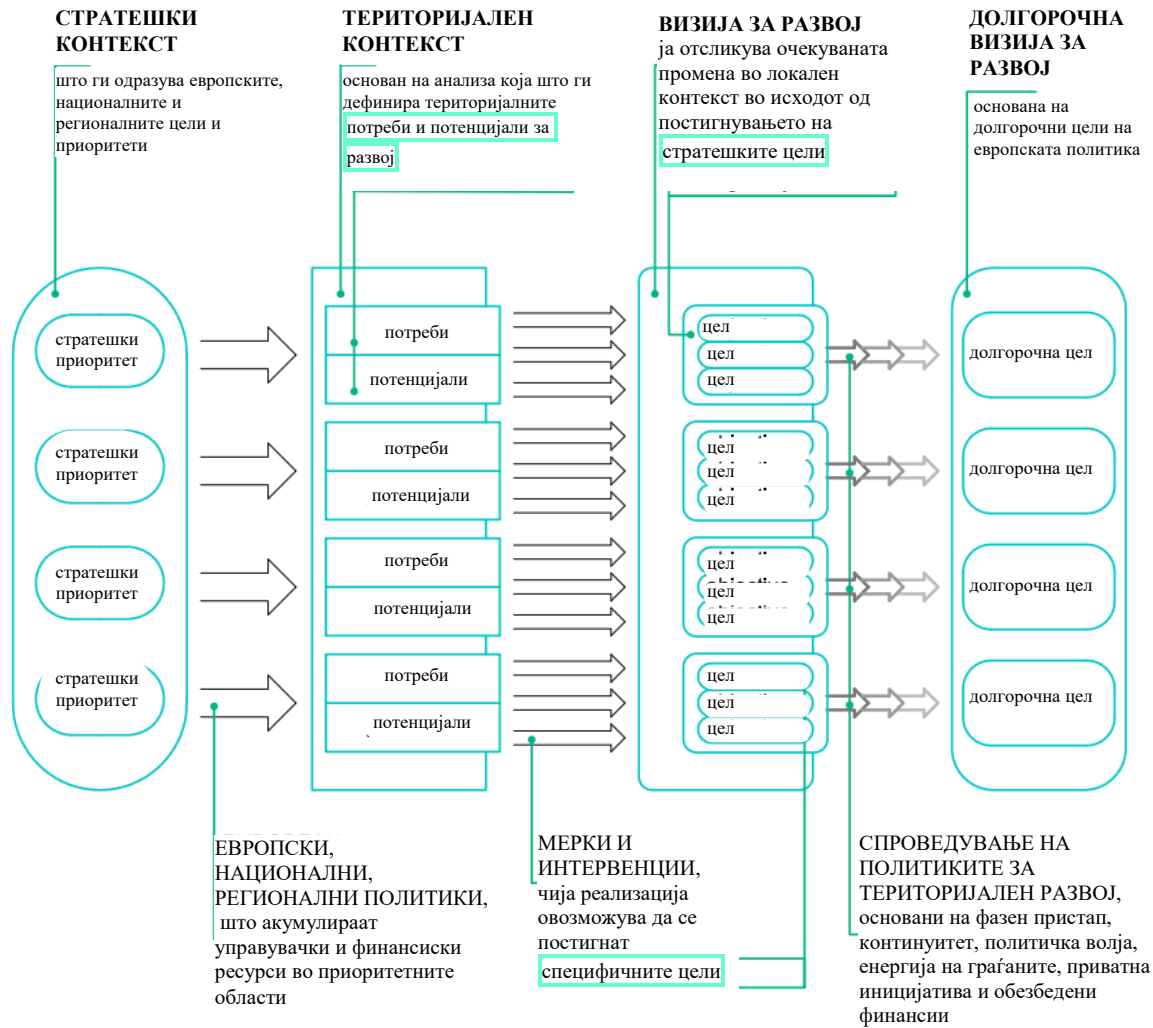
СТРАТЕШКИ КОНТЕКСТ

што ги одразува европските, националните и регионалните цели и приоритети

ТЕРИТОРИЈАЛЕН КОНТЕКСТ

основан на анализа која што ги дефинира територијалните потреби и потенцијали за развој

ВИЗИЈА ЗА РАЗВОЈ

ја отсликува очекуваната промена во локален контекст во исходот од постигнувањето на стратешките цели

ДОЛГОРОЧНА ВИЗИЈА ЗА РАЗВОЈ

основана на долгорочни цели на европската политика

стратешки приоритет

стратешки приоритет

стратешки приоритет

стратешки приоритет

потреби

потенцијали

потреби

потенцијали

потреби

потенцијали

потреби

потенцијали

цел

цел

цел

цел

цел

цел

цел

цел

цел

цел

цел

цел

долгорочна цел

долгорочна цел

долгорочна цел

долгорочна цел

ЕВРОПСКИ, НАЦИОНАЛНИ, РЕГИОНАЛНИ ПОЛИТИКИ, што акумулираат управувачки и финансиски ресурси во приоритетните области

МЕРКИ И ИНТЕРВЕНЦИИ, чија реализација овозможува да се постигнат специфичните цели

СПРОВЕДУВАЊЕ НА ПОЛИТИКИТЕ ЗА ТЕРИТОРИЈАЛЕН РАЗВОЈ, основани на фазен пристап, континуитет, политичка волја, енергија на граѓаните, приватна иницијатива и обезбедени финансии